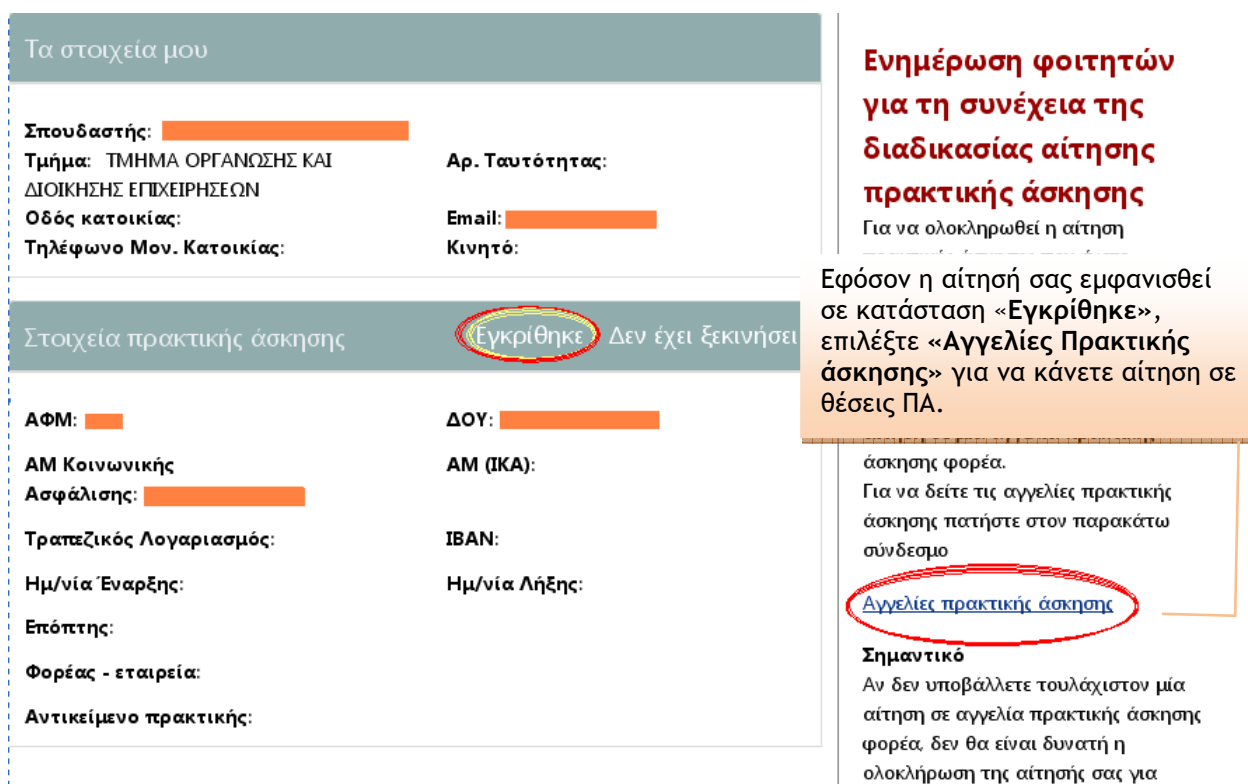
Τα στοιχεία μου

Σπουδαστής:
Τμήμα: ΤΜΗΜΑ ΟΡΓΑΝΩΣΗΣ ΚΑΙ ΔΙΟΙΚΗΣΗΣ ΕΠΙΧΕΙΡΗΣΕΩΝ
Αρ. Ταυτότητας:
Οδός κατοικίας:
Email:
Τηλέφωνο Μον. Κατοικίας:
Κινητό:

Στοιχεία πρακτικής άσκησης
Εγκρίθηκε
Δεν έχει ξεκινήσει

ΑΦΜ:
ΔΟΥ:
ΑΜ Κοινωνικής Ασφάλισης:
ΑΜ (ΙΚΑ):
Τραπεζικός Λογαριασμός:
IBAN:
Ημ/νία Έναρξης:
Ημ/νία Λήξης:
Επόπτης:
Φορέας - εταιρεία:
Αντικείμενο πρακτικής:

Ενημέρωση φοιτητών για τη συνέχεια της διαδικασίας αίτησης πρακτικής άσκησης

Για να ολοκληρωθεί η αίτηση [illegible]

Εφόσον η αίτησή σας εμφανισθεί σε κατάσταση «Εγκρίθηκε», επιλέξτε «Αγγελίες Πρακτικής άσκησης» για να κάνετε αίτηση σε θέσεις ΠΑ.

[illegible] άσκησης φορέα.
Για να δείτε τις αγγελίες πρακτικής άσκησης πατήστε στον παρακάτω σύνδεσμο

Αγγελίες πρακτικής άσκησης

Σημαντικό
Αν δεν υποβάλλετε τουλάχιστον μία αίτηση σε αγγελία πρακτικής άσκησης φορέα, δεν θα είναι δυνατή η ολοκλήρωση της αίτησής σας για